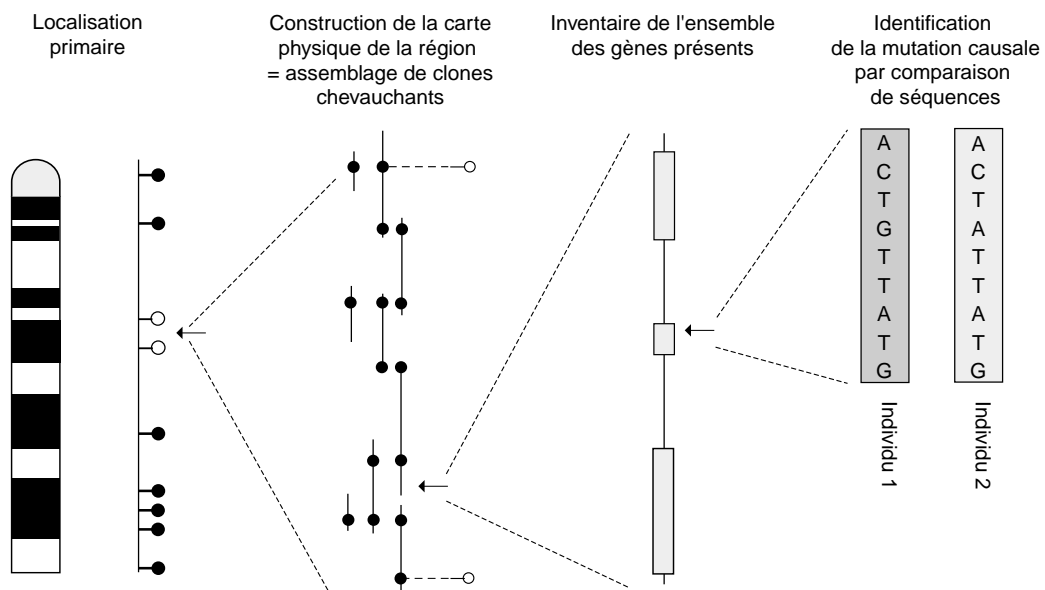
Localisation primaire

Construction de la carte physique de la région = assemblage de clones chevauchants

Inventaire de l'ensemble des gènes présents

Identification de la mutation causale par comparaison de séquences

A
C
T
G
T
T
A
T
G

A
C
T
A
T
T
A
T
G

Individu 1

Individu 2